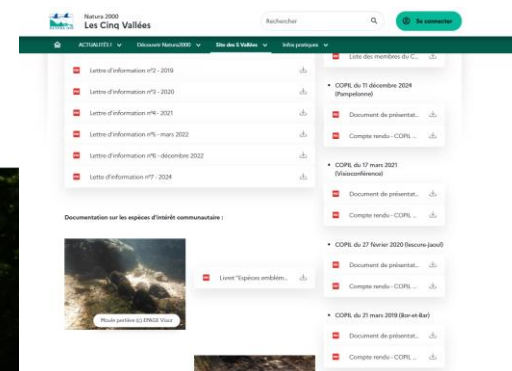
Natura 2000
Les Cinq Vallées

Rechercher

Se connecter

ACTUALITÉS ! Découvrir Natura2000 Site des 5 Vallées Infos pratiques

Lettre d'information n°2 - 2019

Lettre d'information n°3 - 2020

Lettre d'information n°4 - 2021

Lettre d'information n°5 - mars 2022

Lettre d'information n°6 - décembre 2022

Lettre d'information n°7 - 2024

Documentation sur les espèces d'intérêt communautaire :

Moule perlière (c) EPAGE Viaur

Livret "Espèces emblém...

Liste des membres du C...

• COPIL du 11 décembre 2024 (Pampelonne)

Document de présentat...

Compte rendu - COPIL ...

• COPIL du 17 mars 2021 (Visioconférence)

Document de présentat...

Compte rendu - COPIL ...

• COPIL du 27 février 2020 (Lescure-Jaoul)

Document de présentat...

Compte rendu - COPIL ...

• COPIL du 21 mars 2019 (Bor-et-Bar)

Document de présentat...

Compte rendu - COPIL ...